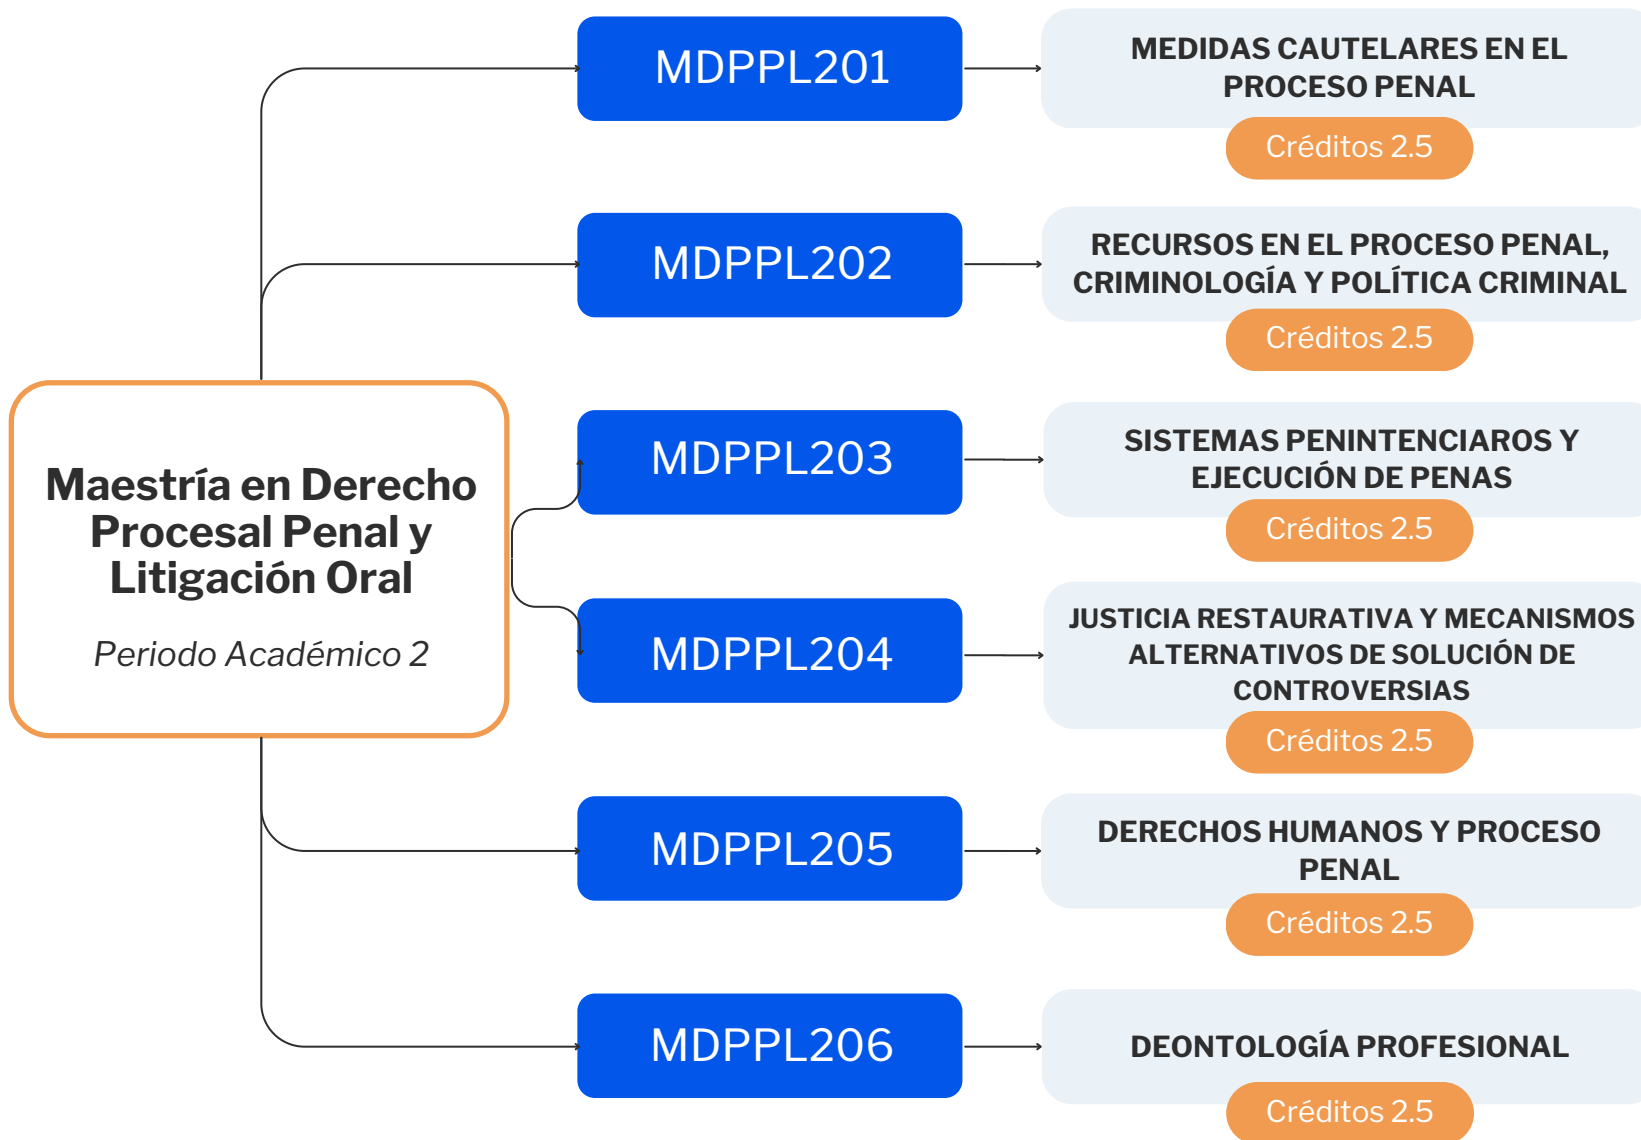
Maestría en Derecho Procesal Penal y Litigación Oral

Periodo Académico 2

MDPPL201

MEDIDAS CAUTELARES EN EL PROCESO PENAL

Créditos 2.5

MDPPL202

RECURSOS EN EL PROCESO PENAL, CRIMINOLOGÍA Y POLÍTICA CRIMINAL

Créditos 2.5

MDPPL203

SISTEMAS PENINTENCIAROS Y EJECUCIÓN DE PENAS

Créditos 2.5

MDPPL204

JUSTICIA RESTAURATIVA Y MECANISMOS ALTERNATIVOS DE SOLUCIÓN DE CONTROVERSIAS

Créditos 2.5

MDPPL205

DERECHOS HUMANOS Y PROCESO PENAL

Créditos 2.5

MDPPL206

DEONTOLOGÍA PROFESIONAL

Créditos 2.5